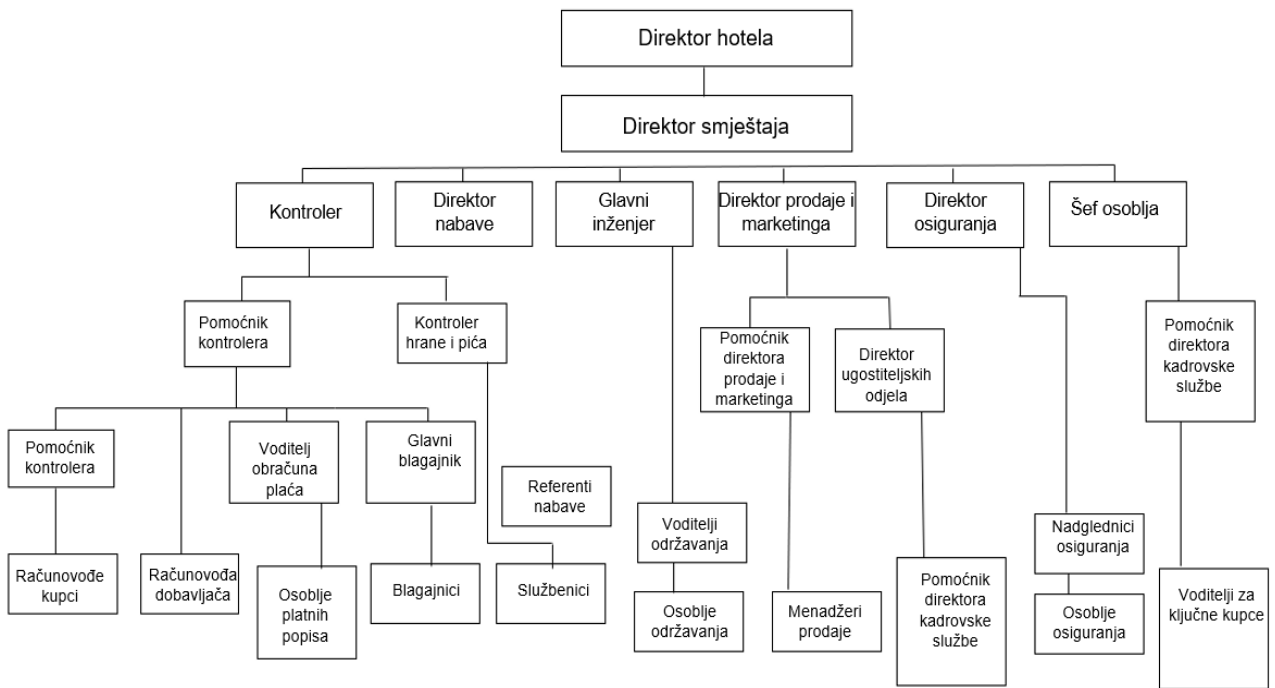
Direktor hotela

Direktor smještaja

Kontroler

Direktor nabave

Glavni inženjer

Direktor prodaje i marketinga

Direktor osiguranja

Šef osoblja

Pomoćnik kontrolera

Kontroler hrane i pića

Pomoćnik direktora prodaje i marketinga

Direktor ugostiteljskih odjela

Pomoćnik direktora kadrovske službe

Pomoćnik kontrolera

Voditelj obračuna plaća

Glavni blagajnik

Referenti nabave

Voditelji održavanja

Nadglednici osiguranja

Računovođe kupci

Računovođa dobavljača

Osoblje platnih popisa

Blagajnici

Službenici

Osoblje održavanja

Menadžeri prodaje

Pomoćnik direktora kadrovske službe

Osoblje osiguranja

Voditelji za ključne kupce